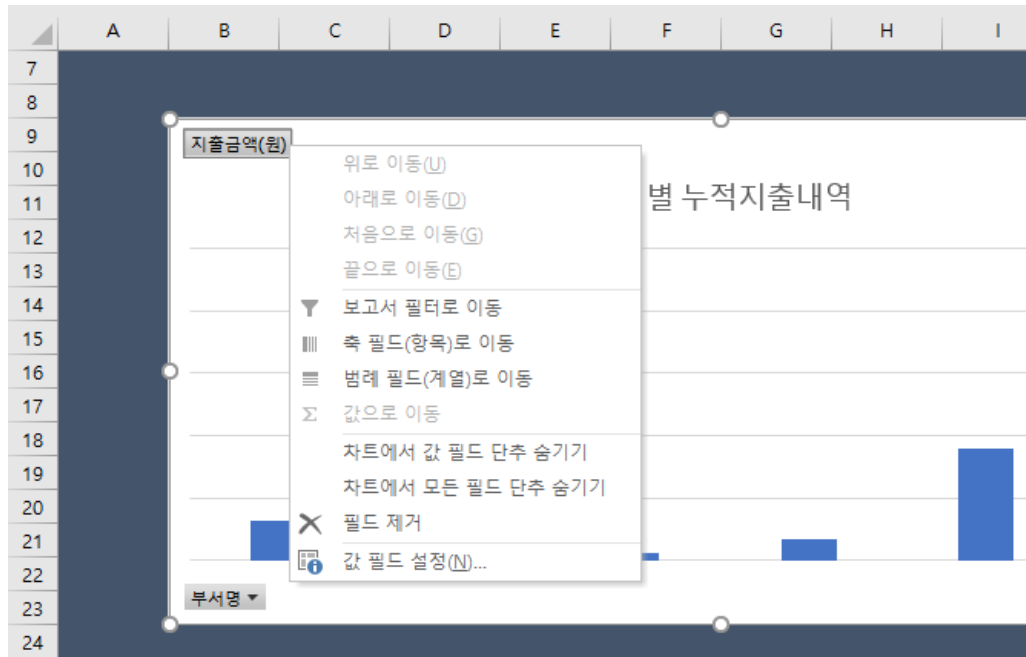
| | A | B | C | D | E | F | G | H | I |
|---|---|---|---|---|---|---|---|---|---|
| 7 | | | | | | | | | |
| 8 | | | | | | | | | |
| 9 | | | | | | | | | |
| 10 | | | | | | | | | |
| 11 | | | | | | | | | |
| 12 | | | | | | | | | |
| 13 | | | | | | | | | |
| 14 | | | | | | | | | |
| 15 | | | | | | | | | |
| 16 | | | | | | | | | |
| 17 | | | | | | | | | |
| 18 | | | | | | | | | |
| 19 | | | | | | | | | |
| 20 | | | | | | | | | |
| 21 | | | | | | | | | |
| 22 | | | | | | | | | |
| 23 | | | | | | | | | |
| 24 | | | | | | | | | |

지출금액(원)

별 누적지출내역

위로 이동(U)
아래로 이동(D)
처음으로 이동(G)
끝으로 이동(E)
보고서 필터로 이동
축 필드(항목)로 이동
범례 필드(계열)로 이동
값으로 이동
차트에서 값 필드 단추 숨기기
차트에서 모든 필드 단추 숨기기
필드 제거
값 필드 설정(N)...

부서명